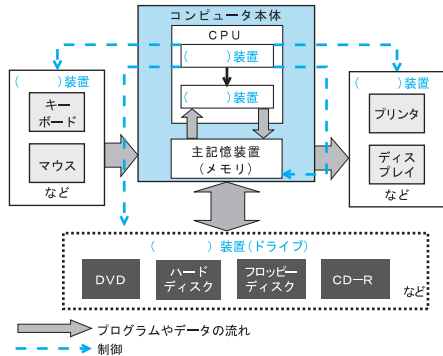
コンピュータ本体

CPU

（　　）装置

（　　）装置

主記憶装置
（メモリ）

（　　）装置

キー
ボード

マウス

など

（　　）装置

プリンタ

ディス
プレイ

など

（　　　）装置（ドライブ）

DVD

ハード
ディスク

フロッピー
ディスク

CD−R

など

プログラムやデータの流れ

制御